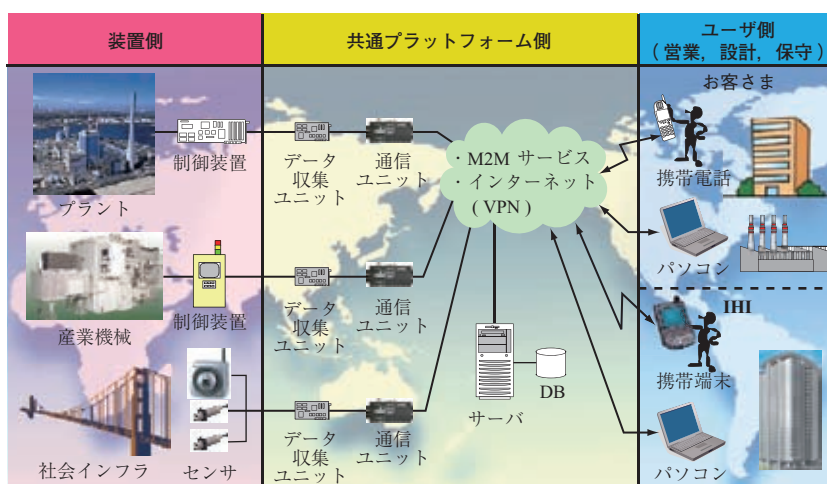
装置側

共通プラットフォーム側

ユーザ側
（営業，設計，保守）

お客さま

制御装置

プラント

データ収集ユニット

通信ユニット

・M2M サービス
・インターネット
（VPN）

携帯電話

パソコン

産業機械

制御装置

データ収集ユニット

通信ユニット

IHI

携帯端末

サーバ

DB

社会インフラ

センサ

データ収集ユニット

通信ユニット

パソコン